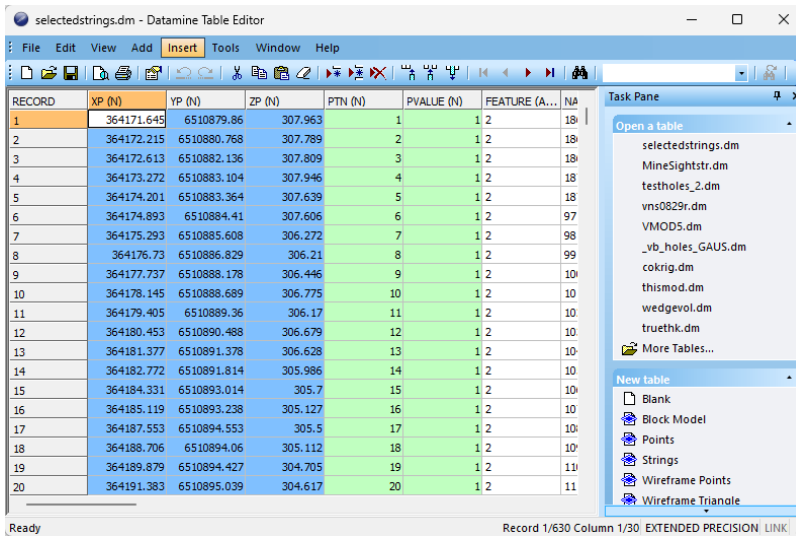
selectedstrings.dm - Datamine Table Editor

File Edit View Add Insert Tools Window Help

| RECORD | XP (N) | YP (N) | ZP (N) | PTN (N) | PVALUE (N) | FEATURE (A... | NA |
|---|---|---|---|---|---|---|---|
| 1 | 364171.645 | 6510879.86 | 307.963 | 1 | 1 | 2 | 18 |
| 2 | 364172.215 | 6510880.768 | 307.789 | 2 | 1 | 2 | 18 |
| 3 | 364172.613 | 6510882.136 | 307.809 | 3 | 1 | 2 | 18 |
| 4 | 364173.272 | 6510883.104 | 307.946 | 4 | 1 | 2 | 18 |
| 5 | 364174.201 | 6510883.364 | 307.639 | 5 | 1 | 2 | 18 |
| 6 | 364174.893 | 6510884.41 | 307.606 | 6 | 1 | 2 | 97 |
| 7 | 364175.293 | 6510885.608 | 306.272 | 7 | 1 | 2 | 98 |
| 8 | 364176.73 | 6510886.829 | 306.21 | 8 | 1 | 2 | 99 |
| 9 | 364177.737 | 6510888.178 | 306.446 | 9 | 1 | 2 | 10 |
| 10 | 364178.145 | 6510888.689 | 306.775 | 10 | 1 | 2 | 10 |
| 11 | 364179.405 | 6510889.36 | 306.17 | 11 | 1 | 2 | 10 |
| 12 | 364180.453 | 6510890.488 | 306.679 | 12 | 1 | 2 | 10 |
| 13 | 364181.377 | 6510891.378 | 306.628 | 13 | 1 | 2 | 10 |
| 14 | 364182.772 | 6510891.814 | 305.986 | 14 | 1 | 2 | 10 |
| 15 | 364184.331 | 6510893.014 | 305.7 | 15 | 1 | 2 | 10 |
| 16 | 364185.119 | 6510893.238 | 305.127 | 16 | 1 | 2 | 10 |
| 17 | 364187.553 | 6510894.553 | 305.5 | 17 | 1 | 2 | 10 |
| 18 | 364188.706 | 6510894.06 | 305.112 | 18 | 1 | 2 | 10 |
| 19 | 364189.879 | 6510894.427 | 304.705 | 19 | 1 | 2 | 11 |
| 20 | 364191.383 | 6510895.039 | 304.617 | 20 | 1 | 2 | 11 |

Task Pane

Open a table
selectedstrings.dm
MineSightstr.dm
testholes_2.dm
vns0829r.dm
VMOD5.dm
_vb_holes_GAUS.dm
cokrig.dm
thismod.dm
wedgevol.dm
truethk.dm
More Tables...

New table
Blank
Block Model
Points
Strings
Wireframe Points
Wireframe Triangle

Ready    Record 1/630 Column 1/30 EXTENDED PRECISION LINK